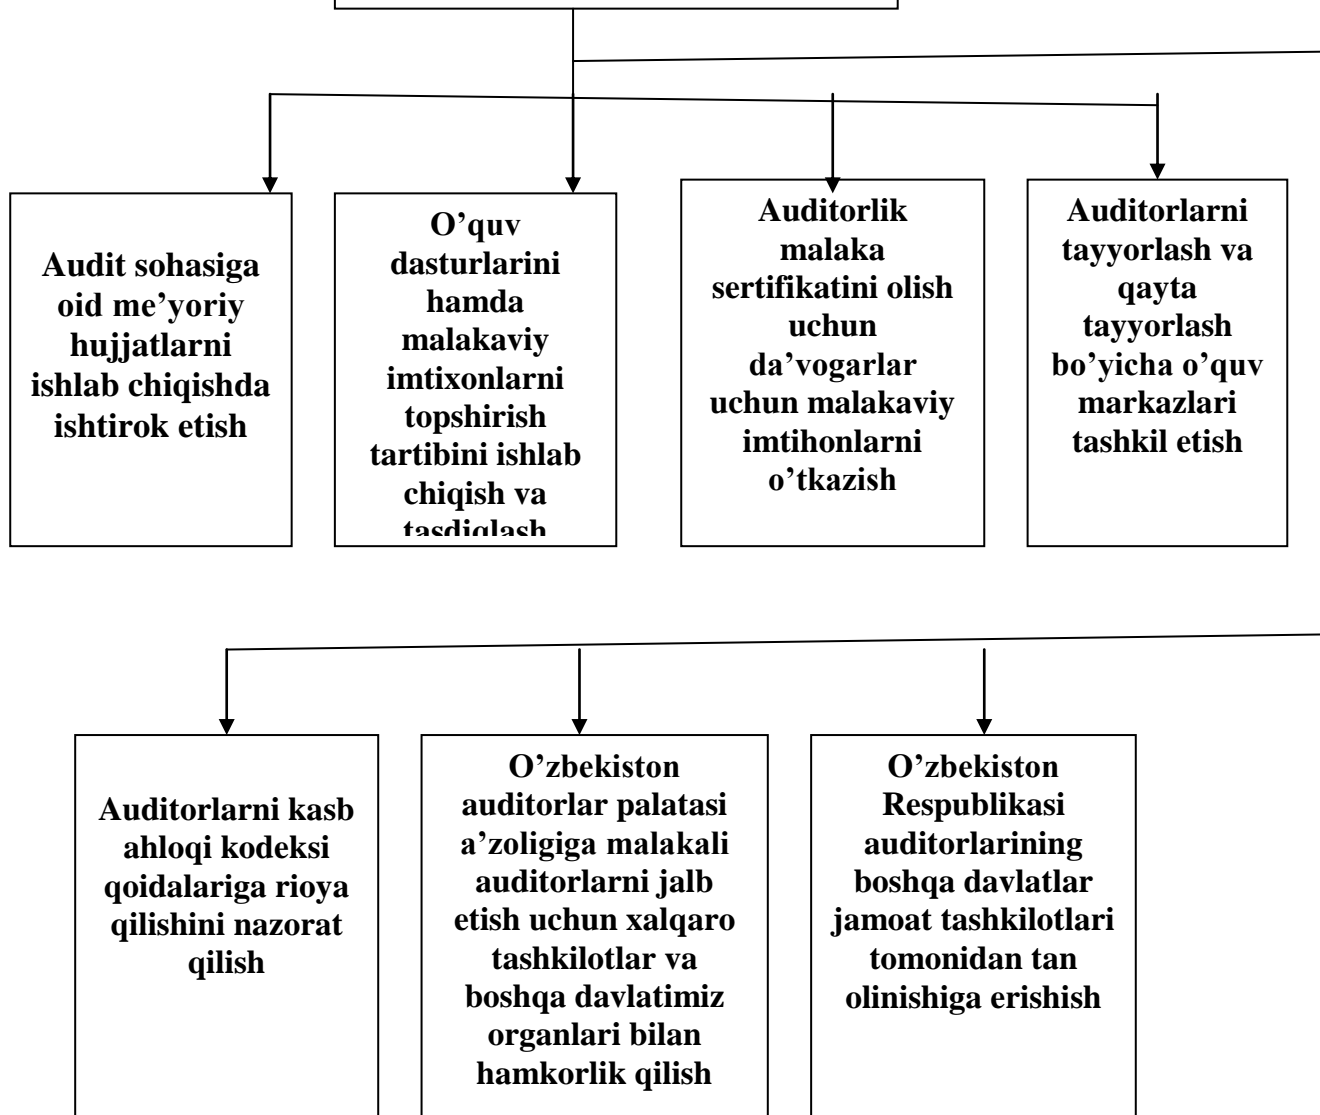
Audit sohasiga oid me'yoriy hujjatlarni ishlab chiqishda ishtirok etish

O'quv dasturlarini hamda malakaviy imtixonlarni topshirish tartibini ishlab chiqish va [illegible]

Auditorlik malaka sertifikatini olish uchun da'vogarlar uchun malakaviy imtihonlarni o'tkazish

Auditorlarni tayyorlash va qayta tayyorlash bo'yicha o'quv markazlari tashkil etish

Auditorlarni kasb ahloqi kodeksi qoidalariga rioya qilishini nazorat qilish

O'zbekiston auditorlar palatasi a'zoligiga malakali auditorlarni jalb etish uchun xalqaro tashkilotlar va boshqa davlatimiz organlari bilan hamkorlik qilish

O'zbekiston Respublikasi auditorlarining boshqa davlatlar jamoat tashkilotlari tomonidan tan olinishiga erishish